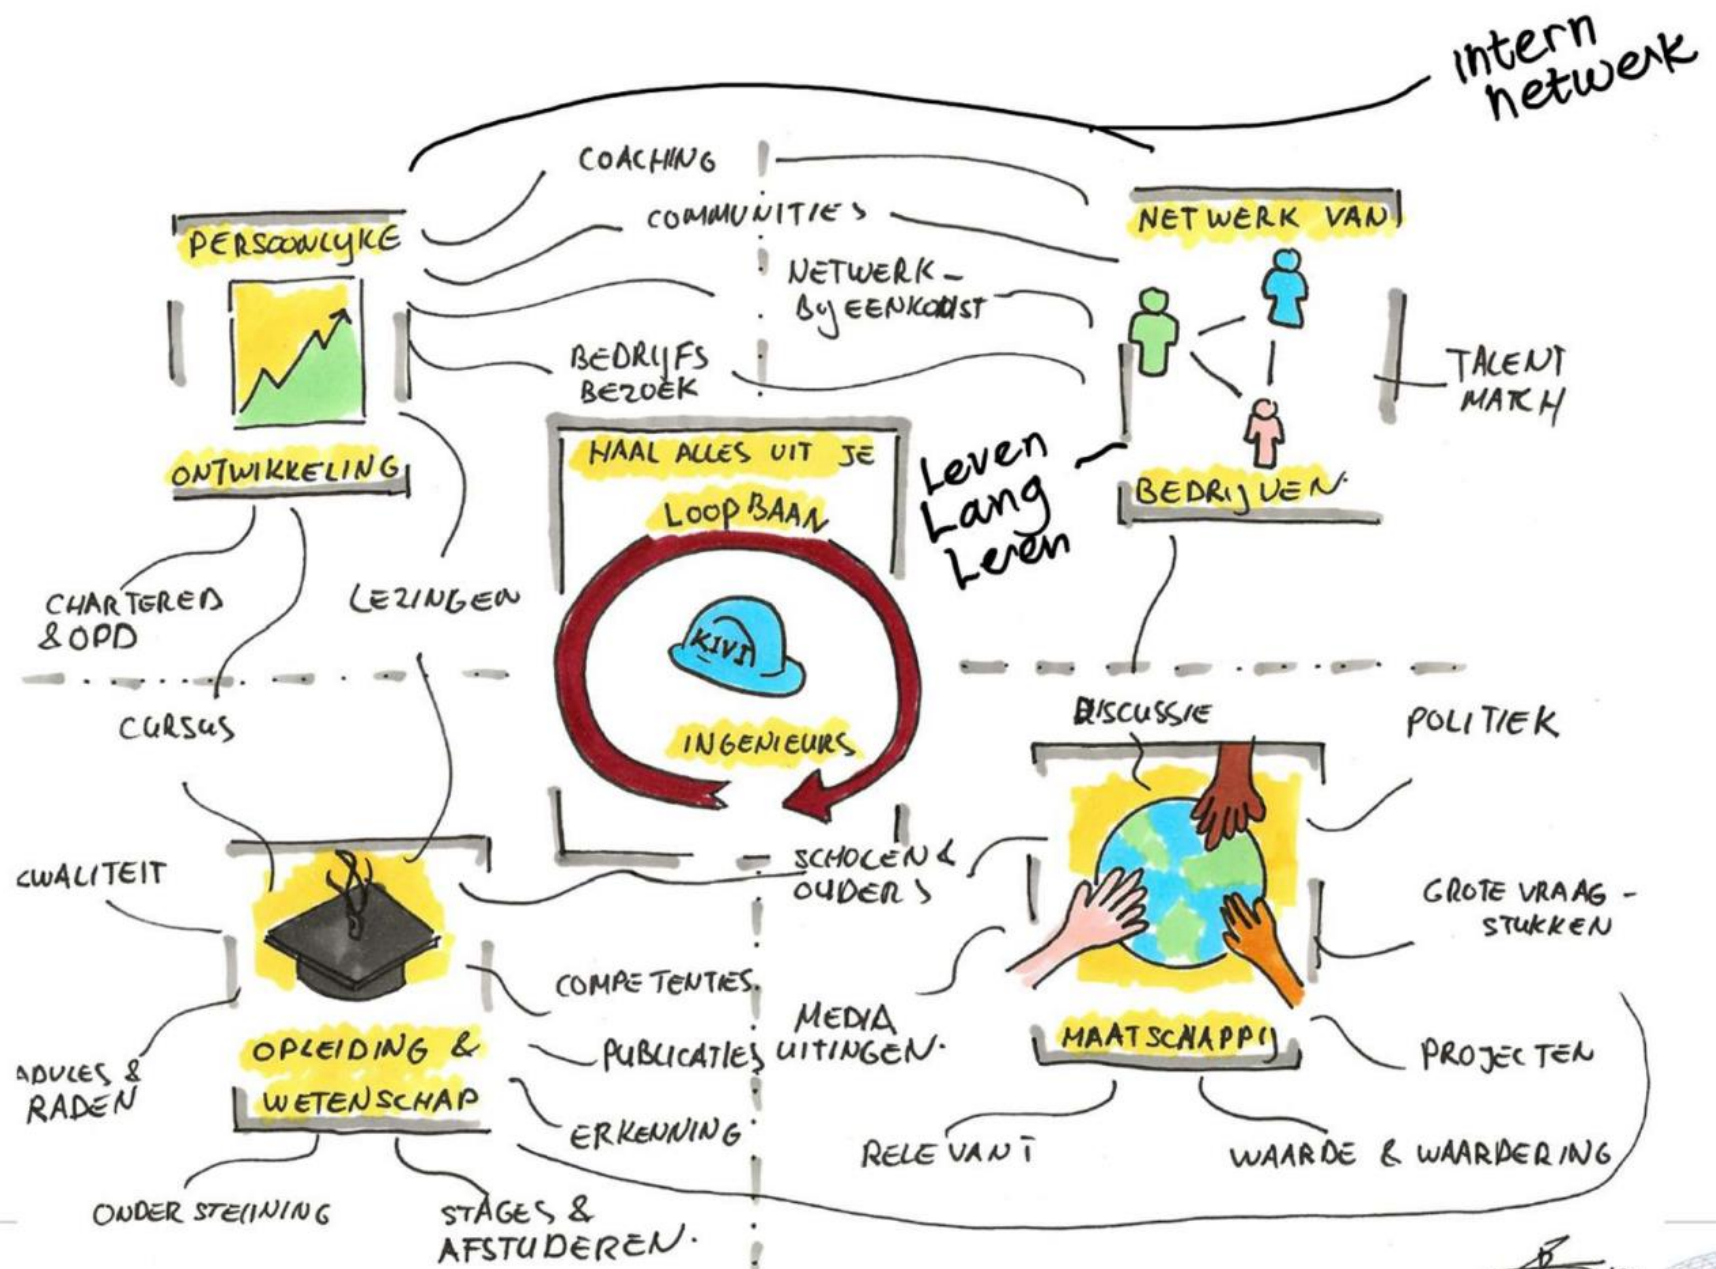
intern netwerk

COACHING

COMMUNITIES

NETWERK-BIJEENKOMST

BEDRIJFS BEZOEK

PERSOONLIJKE

ONTWIKKELING

NETWERK VAN

BEDRIJVEN.

TALENT MATCH

HAAL ALLES UIT JE

LOOPBAAN

KIVI

INGENIEURS

Leven Lang Leren

CHARTERED & OPD

LEZINGEN

CURSUS

KWALITEIT

ADVIES & RADEN

OPLEIDING & WETENSCHAP

ONDERSTEUNING

STAGES & AFSTUDEREN.

COMPETENTIES.

PUBLICATIES

ERKENNING

SCHOLEN & OUDERS

MEDIA UITINGEN.

DISCUSSIE

POLITIEK

GROTE VRAAG-STUKKEN

MAATSCHAPPIJ

PROJECTEN

RELEVANT

WAARDE & WAARDERING